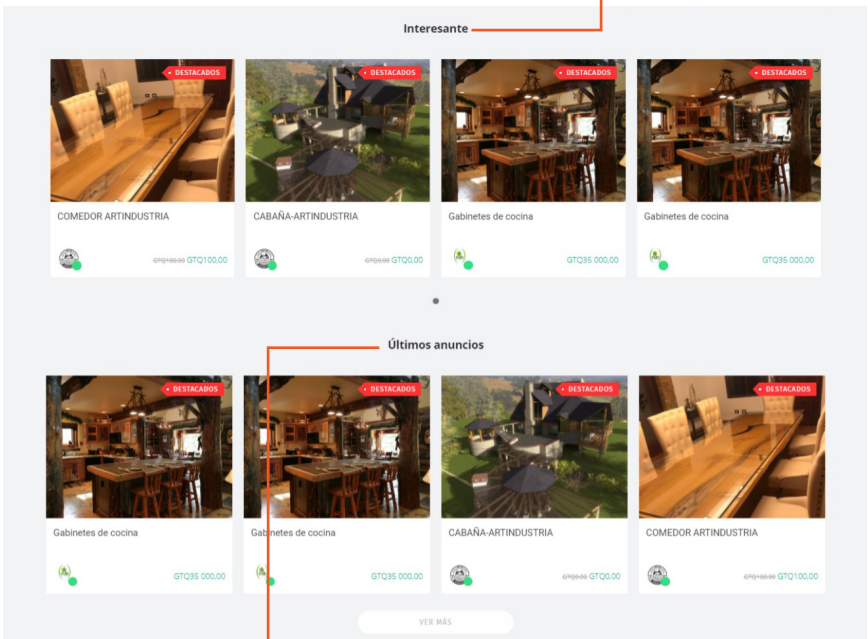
Interesante

DESTACADOS
COMEDOR ARTINDUSTRIA
GTQ100,00 GTQ100,00

DESTACADOS
CABAÑA-ARTINDUSTRIA
GTQ0,00 GTQ0,00

DESTACADOS
Gabinetes de cocina
GTQ35 000,00

DESTACADOS
Gabinetes de cocina
GTQ35 000,00

Últimos anuncios

DESTACADOS
Gabinetes de cocina
GTQ35 000,00

DESTACADOS
Gabinetes de cocina
GTQ35 000,00

DESTACADOS
CABAÑA-ARTINDUSTRIA
GTQ0,00 GTQ0,00

DESTACADOS
COMEDOR ARTINDUSTRIA
GTQ100,00 GTQ100,00

VER MÁS